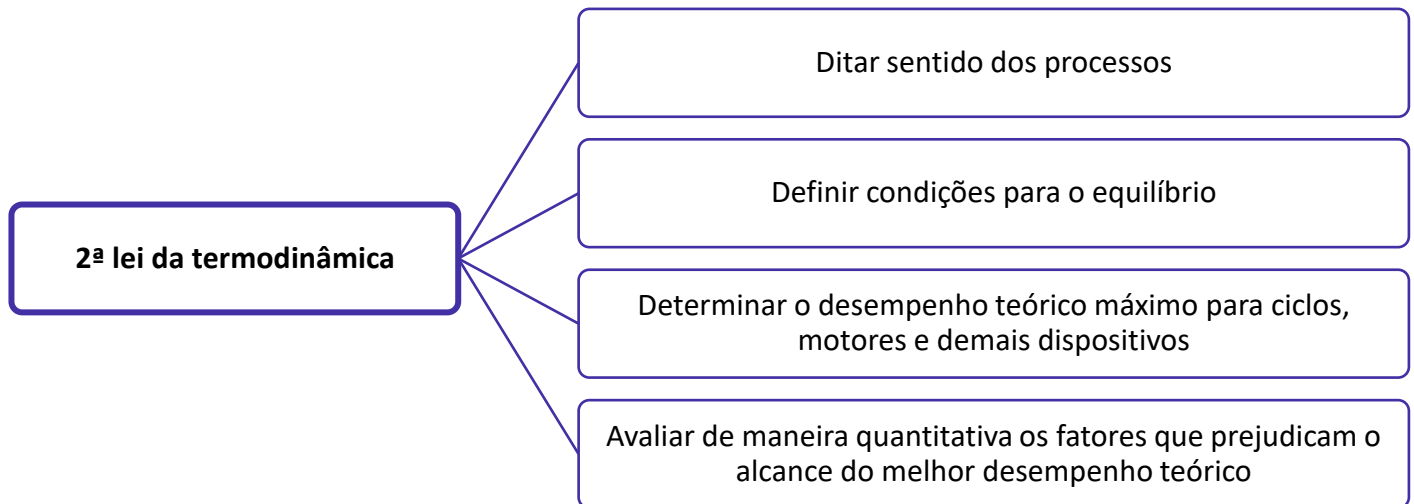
2ª lei da termodinâmica

Ditar sentido dos processos

Definir condições para o equilíbrio

Determinar o desempenho teórico máximo para ciclos, motores e demais dispositivos

Avaliar de maneira quantitativa os fatores que prejudicam o alcance do melhor desempenho teórico